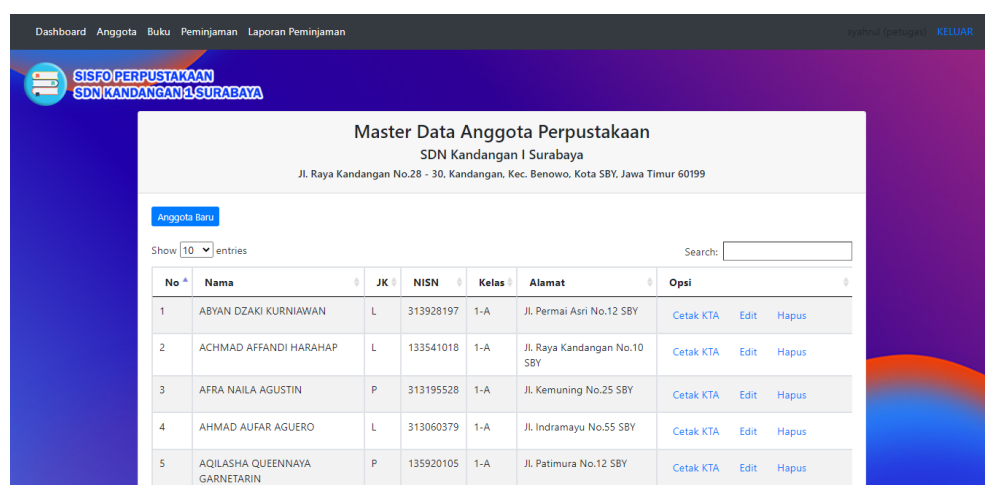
Dashboard Anggota Buku Peminjaman Laporan Peminjaman

syahrul (petugas) KELUAR

SISFO PERPUSTAKAAN
SDN KANDANGAN 1 SURABAYA

Master Data Anggota Perpustakaan

SDN Kandangan I Surabaya

Jl. Raya Kandangan No.28 - 30, Kandangan, Kec. Benowo, Kota SBY, Jawa Timur 60199

Anggota Baru

Show 10 entries

Search:

| No | Nama | JK | NISN | Kelas | Alamat | Opsi |
|---|---|---|---|---|---|---|
| 1 | ABYAN DZAKI KURNIAWAN | L | 313928197 | 1-A | Jl. Permai Asri No.12 SBY | Cetak KTA Edit Hapus |
| 2 | ACHMAD AFFANDI HARAHAP | L | 133541018 | 1-A | Jl. Raya Kandangan No.10 SBY | Cetak KTA Edit Hapus |
| 3 | AFRA NAILA AGUSTIN | P | 313195528 | 1-A | Jl. Kemuning No.25 SBY | Cetak KTA Edit Hapus |
| 4 | AHMAD AUFAR AGUERO | L | 313060379 | 1-A | Jl. Indramayu No.55 SBY | Cetak KTA Edit Hapus |
| 5 | AQILASHA QUEENNAYA GARNETARIN | P | 135920105 | 1-A | Jl. Patimura No.12 SBY | Cetak KTA Edit Hapus |